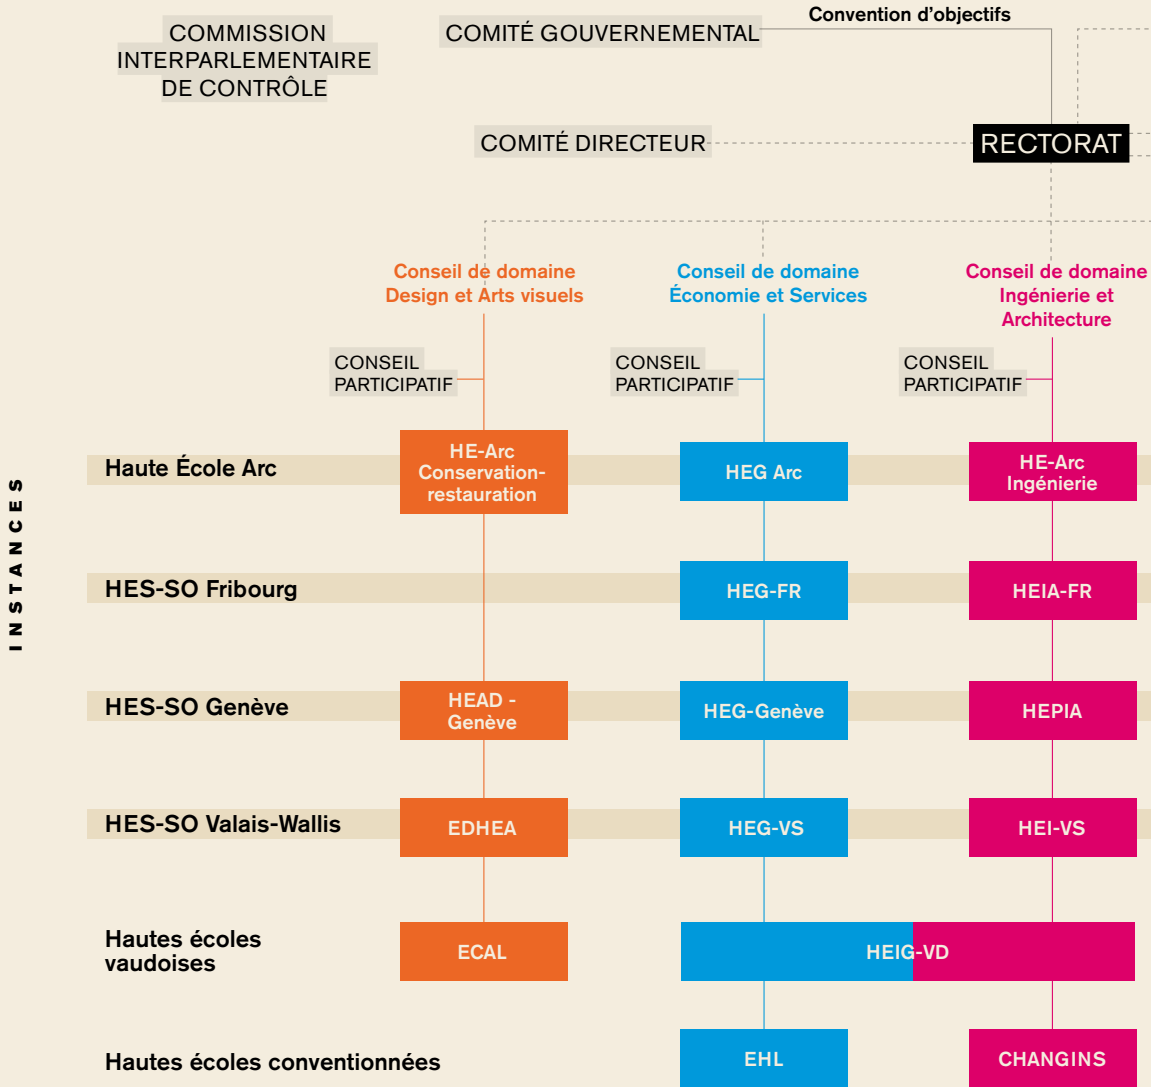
COMMISSION INTERPARLEMENTAIRE DE CONTRÔLE

COMITÉ GOUVERNEMENTAL

Convention d'objectifs

COMITÉ DIRECTEUR

RECTORAT

Conseil de domaine Design et Arts visuels

Conseil de domaine Économie et Services

Conseil de domaine Ingénierie et Architecture

CONSEIL PARTICIPATIF

CONSEIL PARTICIPATIF

CONSEIL PARTICIPATIF

INSTANCES

Haute École Arc

HE-Arc Conservation-restauration

HEG Arc

HE-Arc Ingénierie

HES-SO Fribourg

HEG-FR

HEIA-FR

HES-SO Genève

HEAD - Genève

HEG-Genève

HEPIA

HES-SO Valais-Wallis

EDHEA

HEG-VS

HEI-VS

Hautes écoles vaudoises

ECAL

HEIG-VD

Hautes écoles conventionnées

EHL

CHANGINS